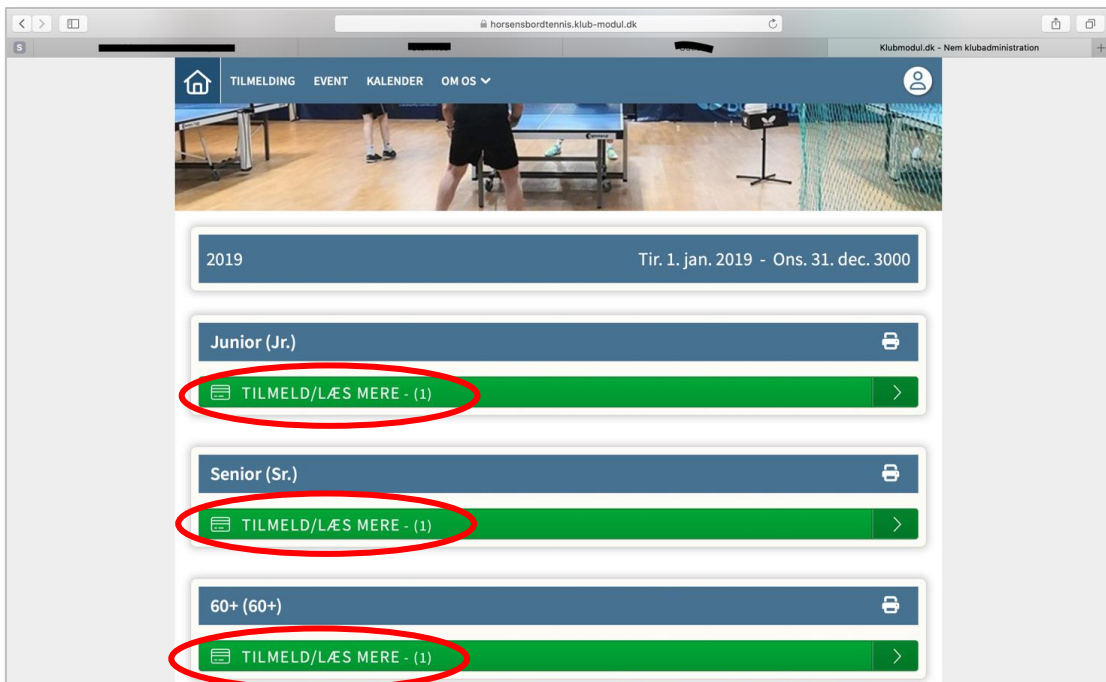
horsensbordtennis.klub-modul.dk

Klubmodul.dk - Nem klubadministration

TILMELDING EVENT KALENDER OM OS

2019

Tir. 1. jan. 2019 - Ons. 31. dec. 3000

Junior (Jr.)

TILMELD/LÆS MERE - (1)

Senior (Sr.)

TILMELD/LÆS MERE - (1)

60+ (60+)

TILMELD/LÆS MERE - (1)